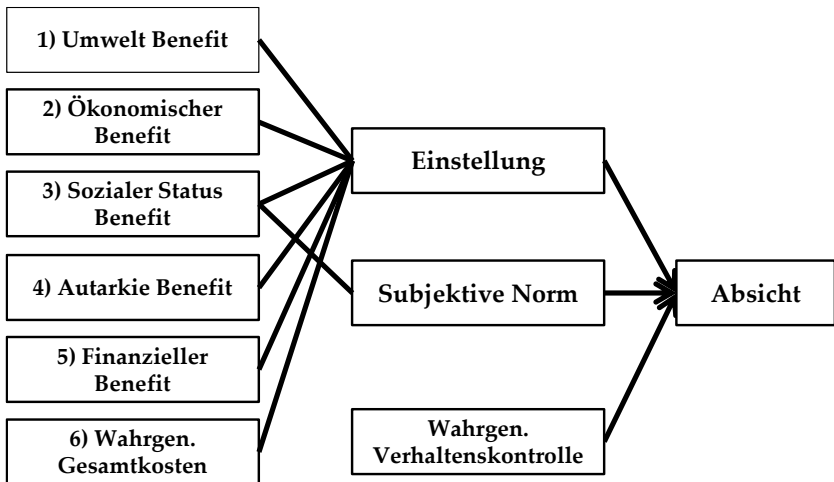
1) Umwelt Benefit

2) Ökonomischer Benefit

3) Sozialer Status Benefit

4) Autarkie Benefit

5) Finanzieller Benefit

6) Wahrgen. Gesamtkosten

Einstellung

Subjektive Norm

Wahrgen. Verhaltenskontrolle

Absicht